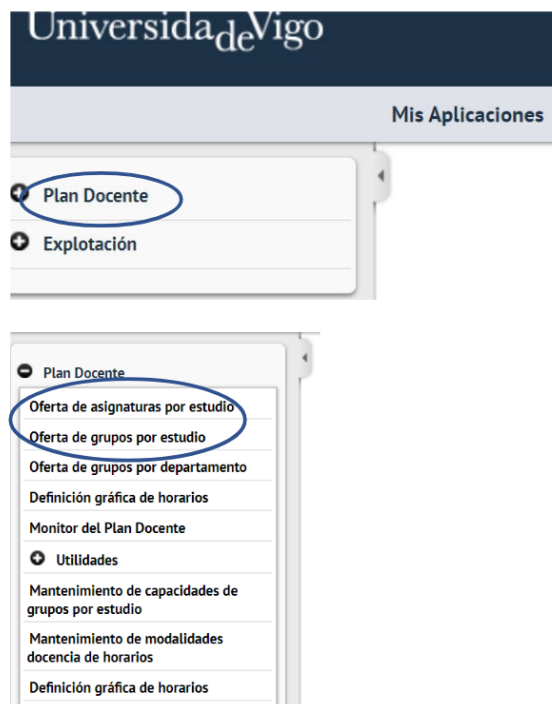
UniversidadeVigo

Mis Aplicaciones

Plan Docente

Explotación

Plan Docente

Oferta de asignaturas por estudio

Oferta de grupos por estudio

Oferta de grupos por departamento

Definición gráfica de horarios

Monitor del Plan Docente

Utilidades

Mantenimiento de capacidades de grupos por estudio

Mantenimiento de modalidades docencia de horarios

Definición gráfica de horarios